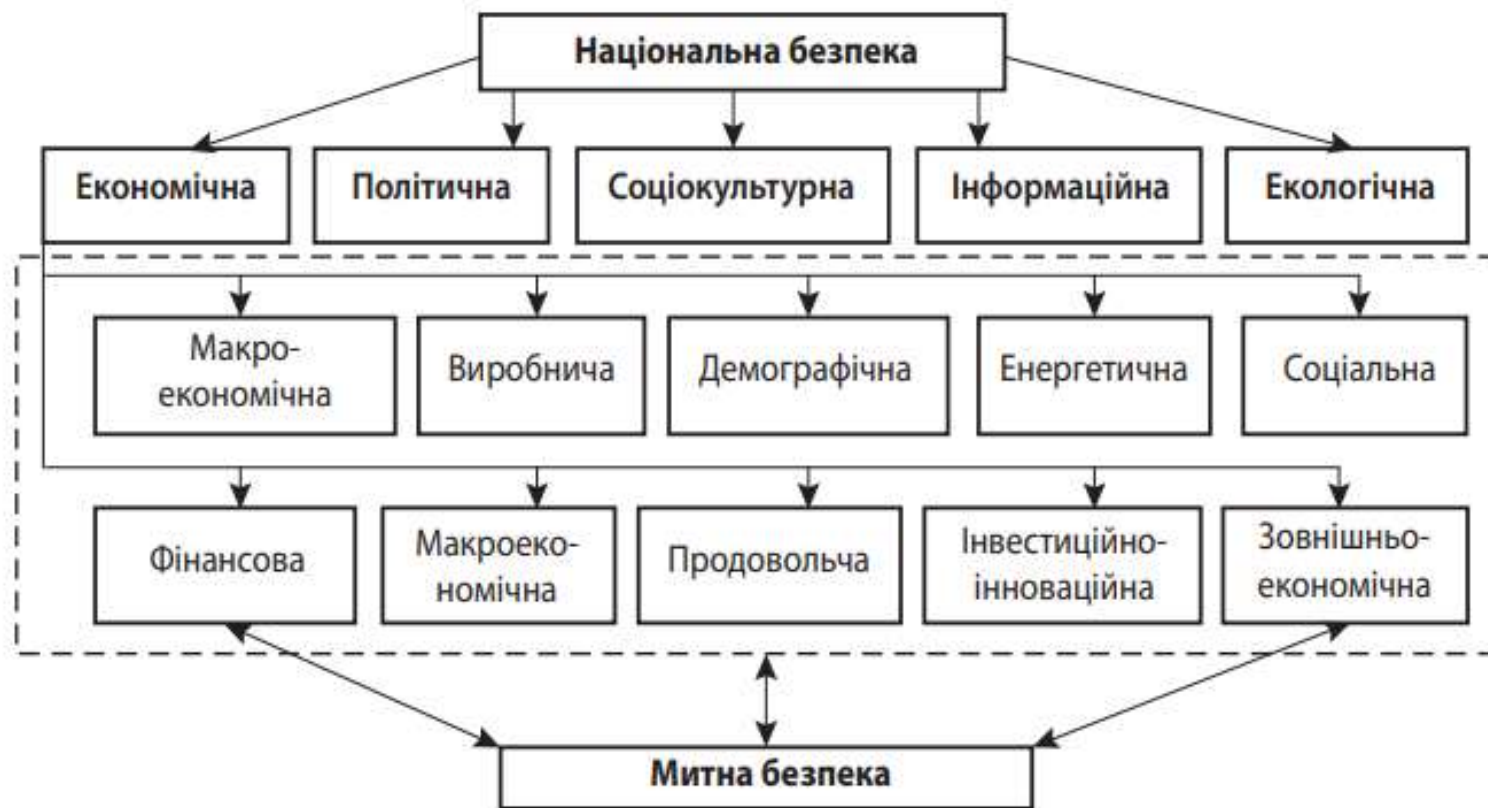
Національна безпека

Економічна

Політична

Соціокультурна

Інформаційна

Екологічна

Макроекономічна

Виробнича

Демографічна

Енергетична

Соціальна

Фінансова

Макроекономічна

Продовольча

Інвестиційно-інноваційна

Зовнішньоекономічна

Митна безпека